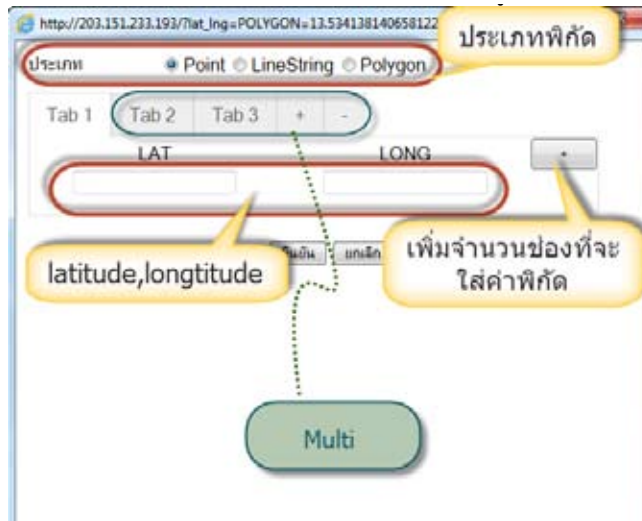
http://203.151.233.193/?lat_lng=POLYGON=13.534138140658122

ประเภทพิกัด

ประเภท Point LineString Polygon

Tab 1 Tab 2 Tab 3 + -

LAT LONG +

latitude,longtitude

ยืนยัน ยกเลิก

เพิ่มจำนวนช่องที่จะใส่ค่าพิกัด

Multi